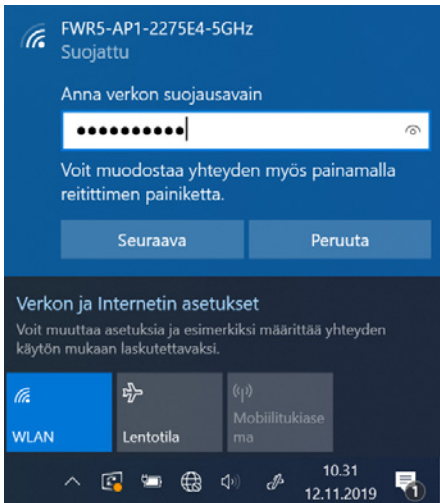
FWR5-AP1-2275E4-5GHz
Suojattu

Anna verkon suojausavain

●●●●●●●●●●●

Voit muodostaa yhteyden myös painamalla reitittimen painiketta.

Seuraava

Peruuta

Verkon ja Internetin asetukset

Voit muuttaa asetuksia ja esimerkiksi määrittää yhteyden käytön mukaan laskutettavaksi.

WLAN

Lentotila

Mobiilitukiasema

10.31
12.11.2019

1